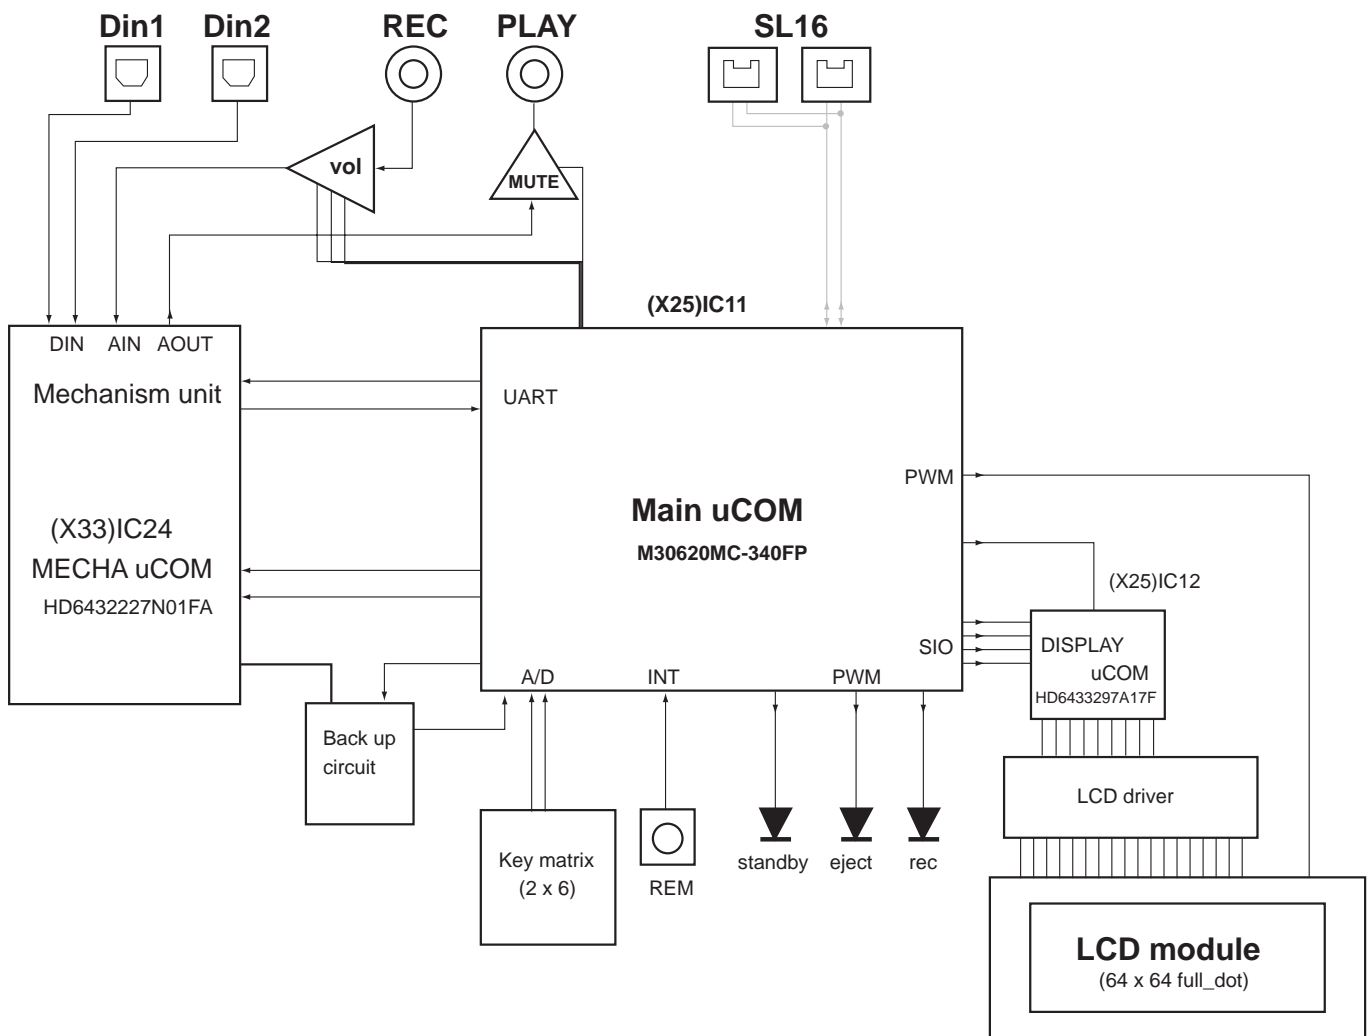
Din1 Din2 REC PLAY SL16

vol

MUTE

(X25)IC11

DIN AIN AOUT

Mechanism unit

(X33)IC24
MECHA uCOM
HD6432227N01FA

UART

Main uCOM
M30620MC-340FP

PWM

(X25)IC12

SIO

DISPLAY
uCOM
HD6433297A17F

A/D INT PWM

Back up circuit

Key matrix
(2 x 6)

REM

standby eject rec

LCD driver

LCD module
(64 x 64 full_dot)